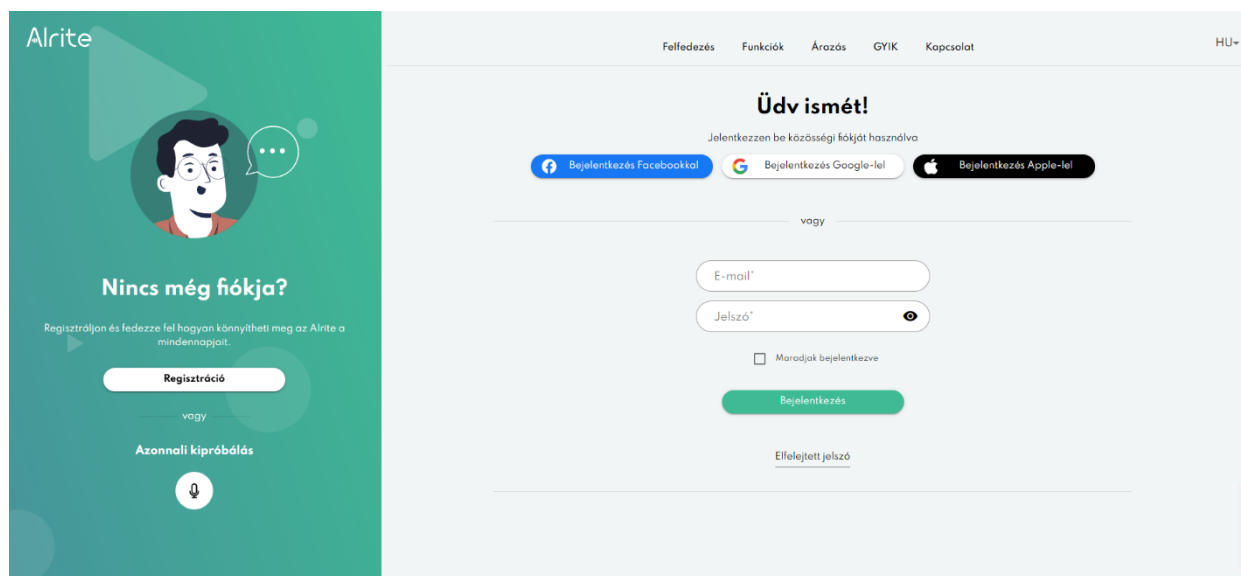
Alrite

Nincs még fiókja?

Regisztráljon és fedezze fel hogyan könnyítheti meg az Alrite a mindennapjait.

Regisztráció

vagy

Azonnali kipróbálás

Felfedezés Funkciók Árazás GYIK Kapcsolat

HU

Üdv ismét!

Jelentkezzen be közösségi fiókját használva

Bejelentkezés Facebookkal
Bejelentkezés Google-lel
Bejelentkezés Apple-lel

vagy

E-mail*

Jelszó*

Maradjak bejelentkezve

Bejelentkezés

Elfelejtett jelszó